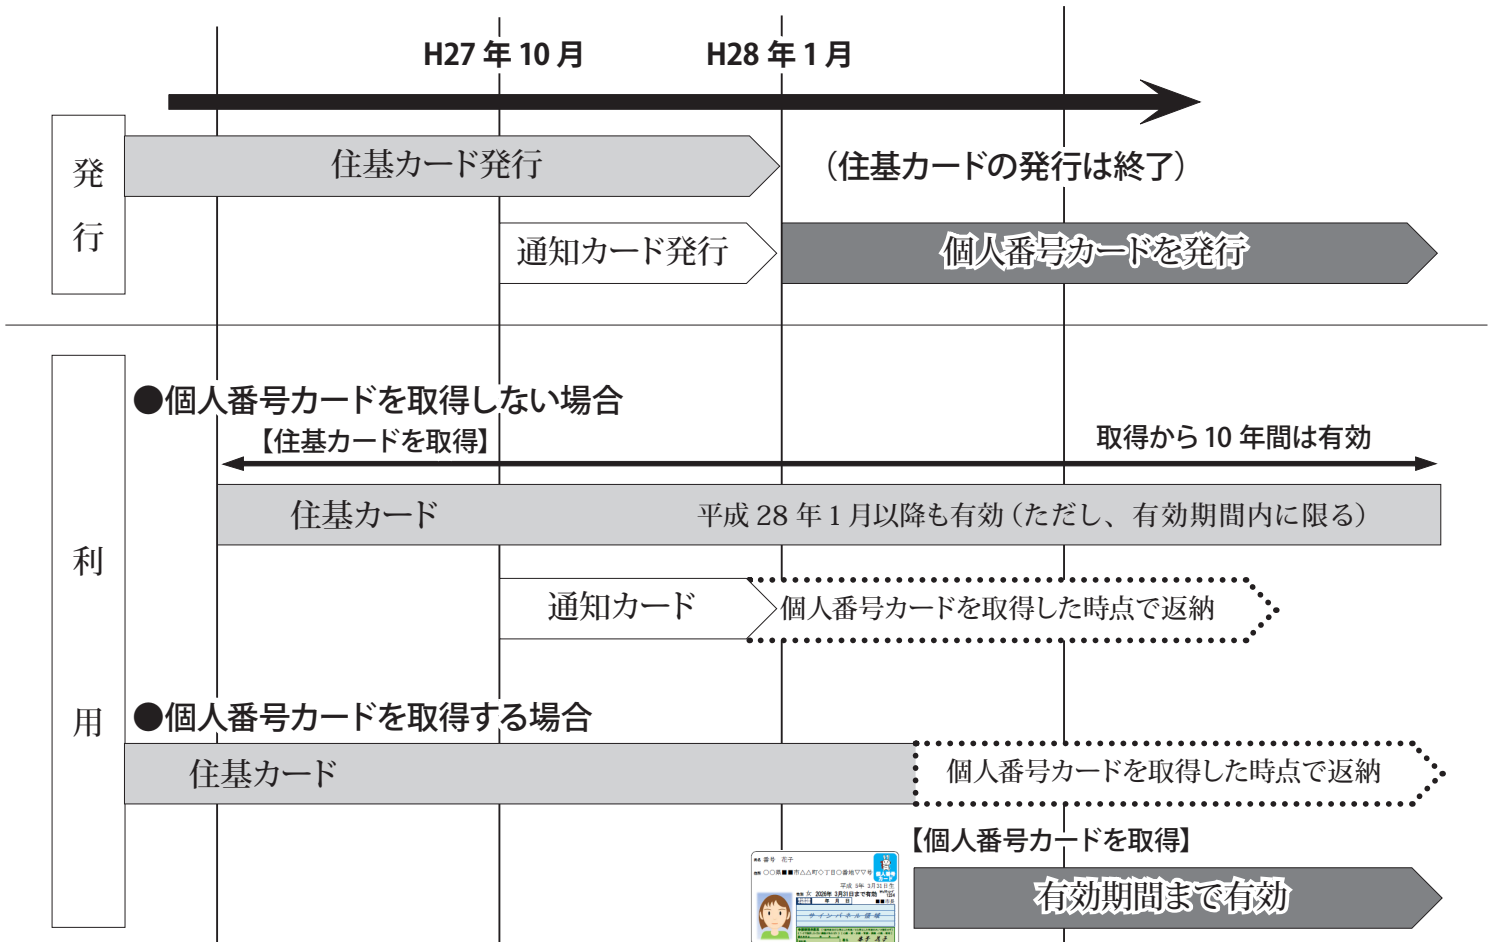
H27 年 10 月

H28 年 1 月

発行

住基カード発行

（住基カードの発行は終了）

通知カード発行

個人番号カードを発行

利用

●個人番号カードを取得しない場合

【住基カードを取得】

取得から 10 年間は有効

住基カード

平成 28 年 1 月以降も有効（ただし、有効期間内に限る）

通知カード

個人番号カードを取得した時点で返納

●個人番号カードを取得する場合

住基カード

個人番号カードを取得した時点で返納

【個人番号カードを取得】

有効期間まで有効